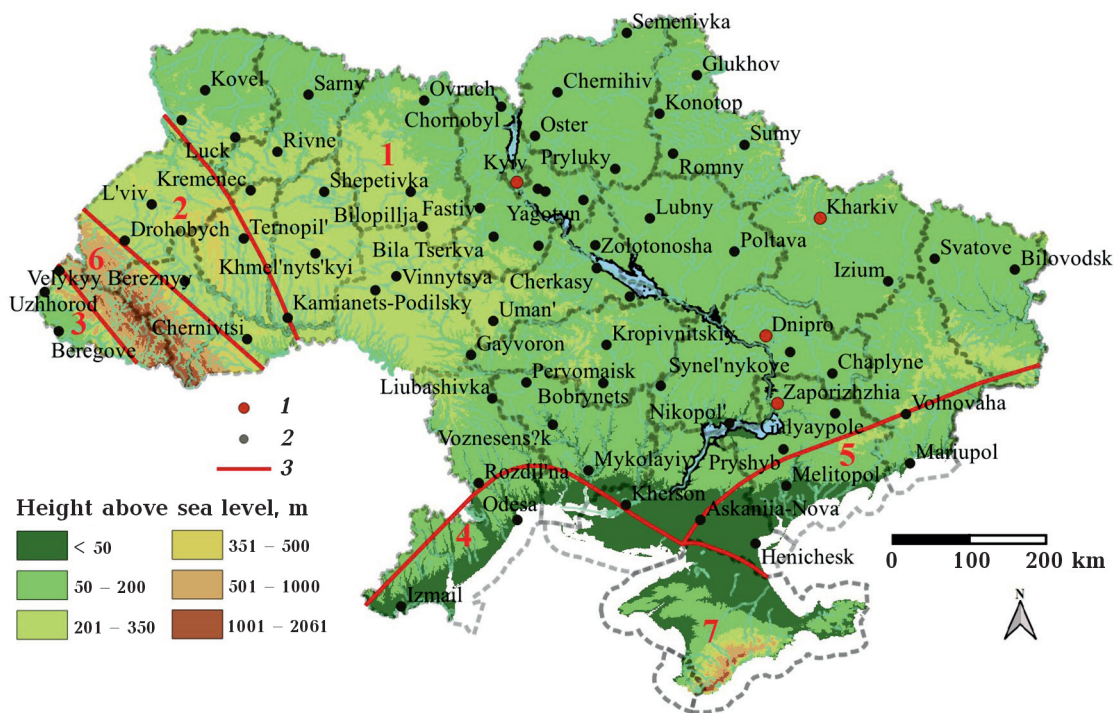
Semenivka
Kovel
Sarny
Ovruch
Chernihiv
Glukhov
Konotop
Chornobyl
Oster
Sumy
Luck
Rivne
1
Kyiv
Pryluky
Romny
Kremenec
Shepetivka
L'viv
2
Bilopillja
Fastiv
Yagotyn
Lubny
Kharkiv
Drohobych
Ternopil'
Bila Tserkva
Zolotonosha
Poltava
Svatove
Bilovodsk
6
Khmel'nyts'kyi
Vinnytsya
Cherkasy
Izium
Velykyy Bereznyy
Uzhhorod
Kamianets-Podilsky
Uman'
3
Chernivtsi
Kropivnitskiy
Dnipro
Beregove
Gayvoron
Synel'nykove
Chaplyne
Pervomaisk
Liubashivka
Zaporizhzhia
Bobrynets
Volnovaha
1
Nikopol'
Gulyaypole
2
Voznesens?k
5
Mariupol
3
Mykolayiv
Pryshyb
Melitopol
Rozdil'na
Kherson
Odesa
Askanija-Nova
4
Henichesk
Izmail
7

Height above sea level, m
< 50
351 – 500
50 – 200
501 – 1000
201 – 350
1001 – 2061

0 100 200 km
N